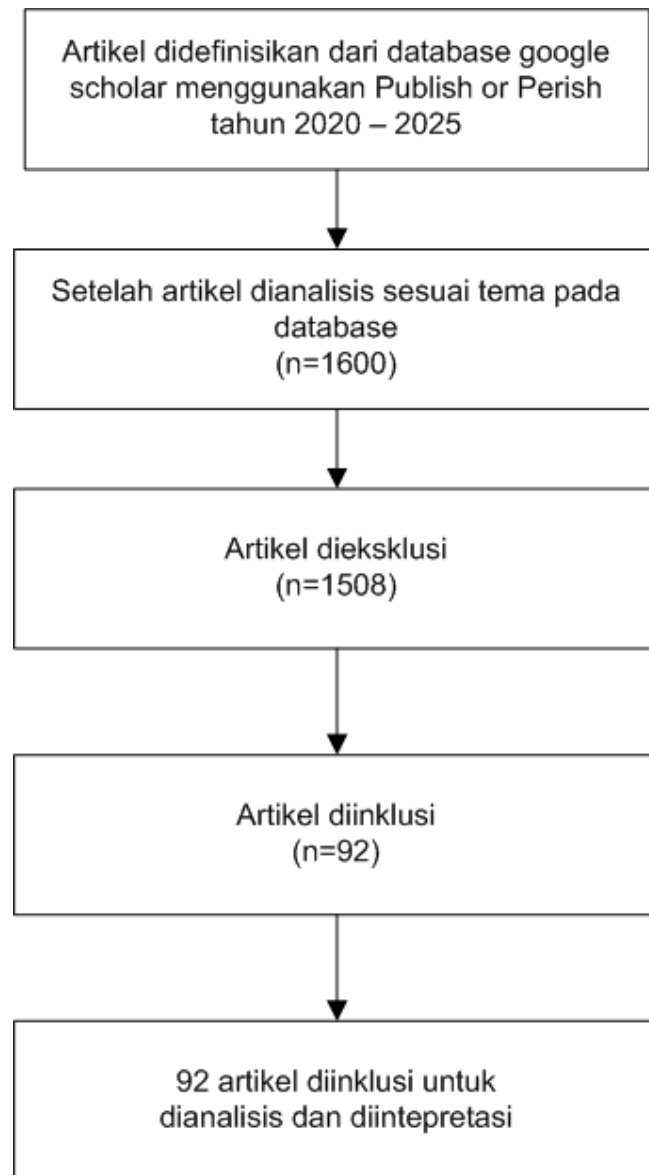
Artikel didefinisikan dari database google scholar menggunakan Publish or Perish tahun 2020 – 2025

Setelah artikel dianalisis sesuai tema pada database
(n=1600)

Artikel dieksklusi
(n=1508)

Artikel diinklusi
(n=92)

92 artikel diinklusi untuk dianalisis dan diintepretasi